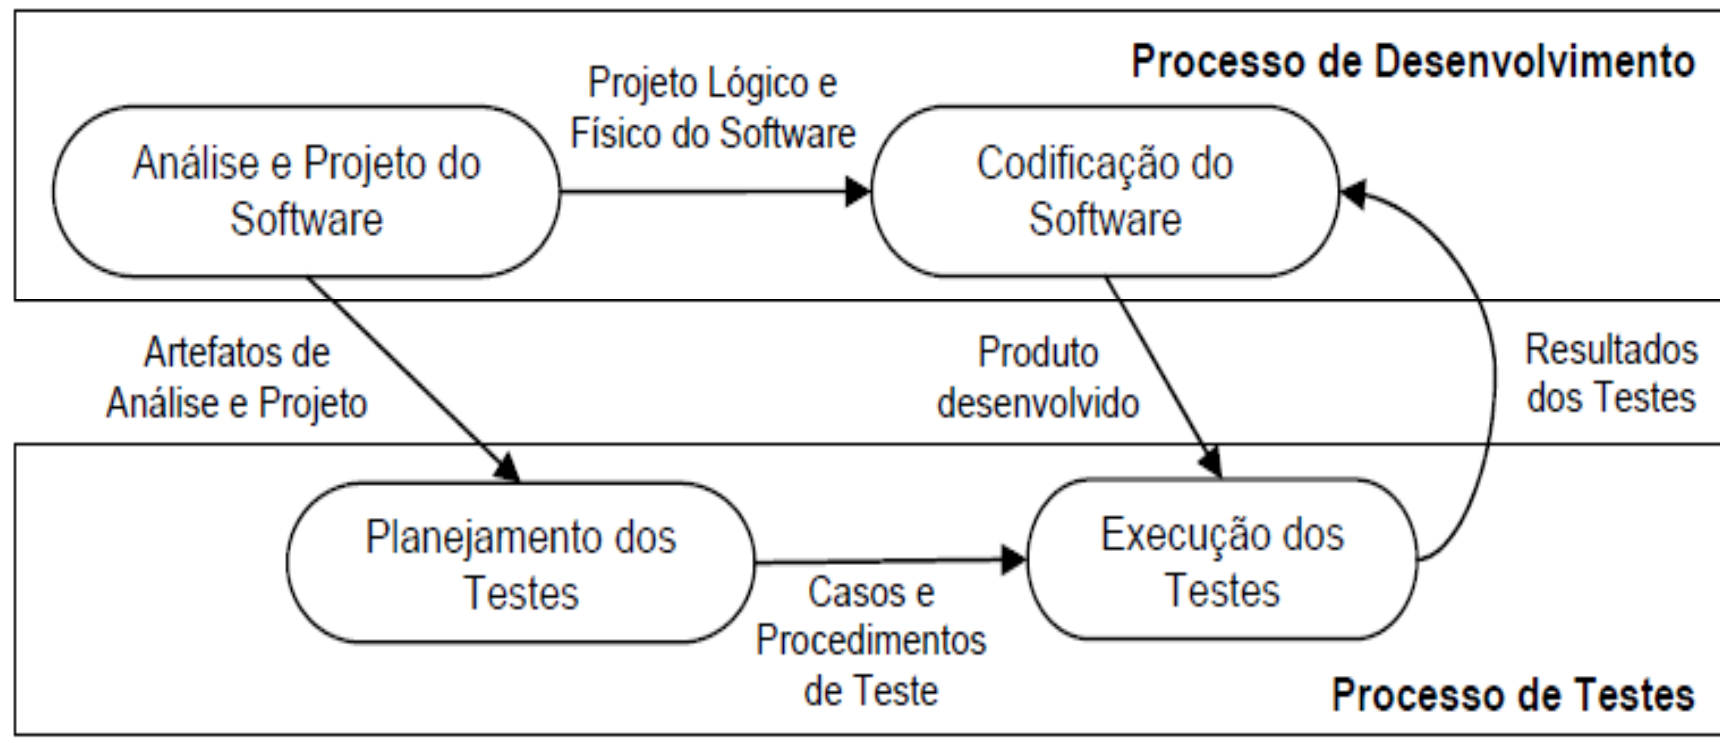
Processo de Desenvolvimento

Análise e Projeto do Software

Projeto Lógico e Físico do Software

Codificação do Software

Artefatos de Análise e Projeto

Produto desenvolvido

Resultados dos Testes

Planejamento dos Testes

Casos e Procedimentos de Teste

Execução dos Testes

Processo de Testes